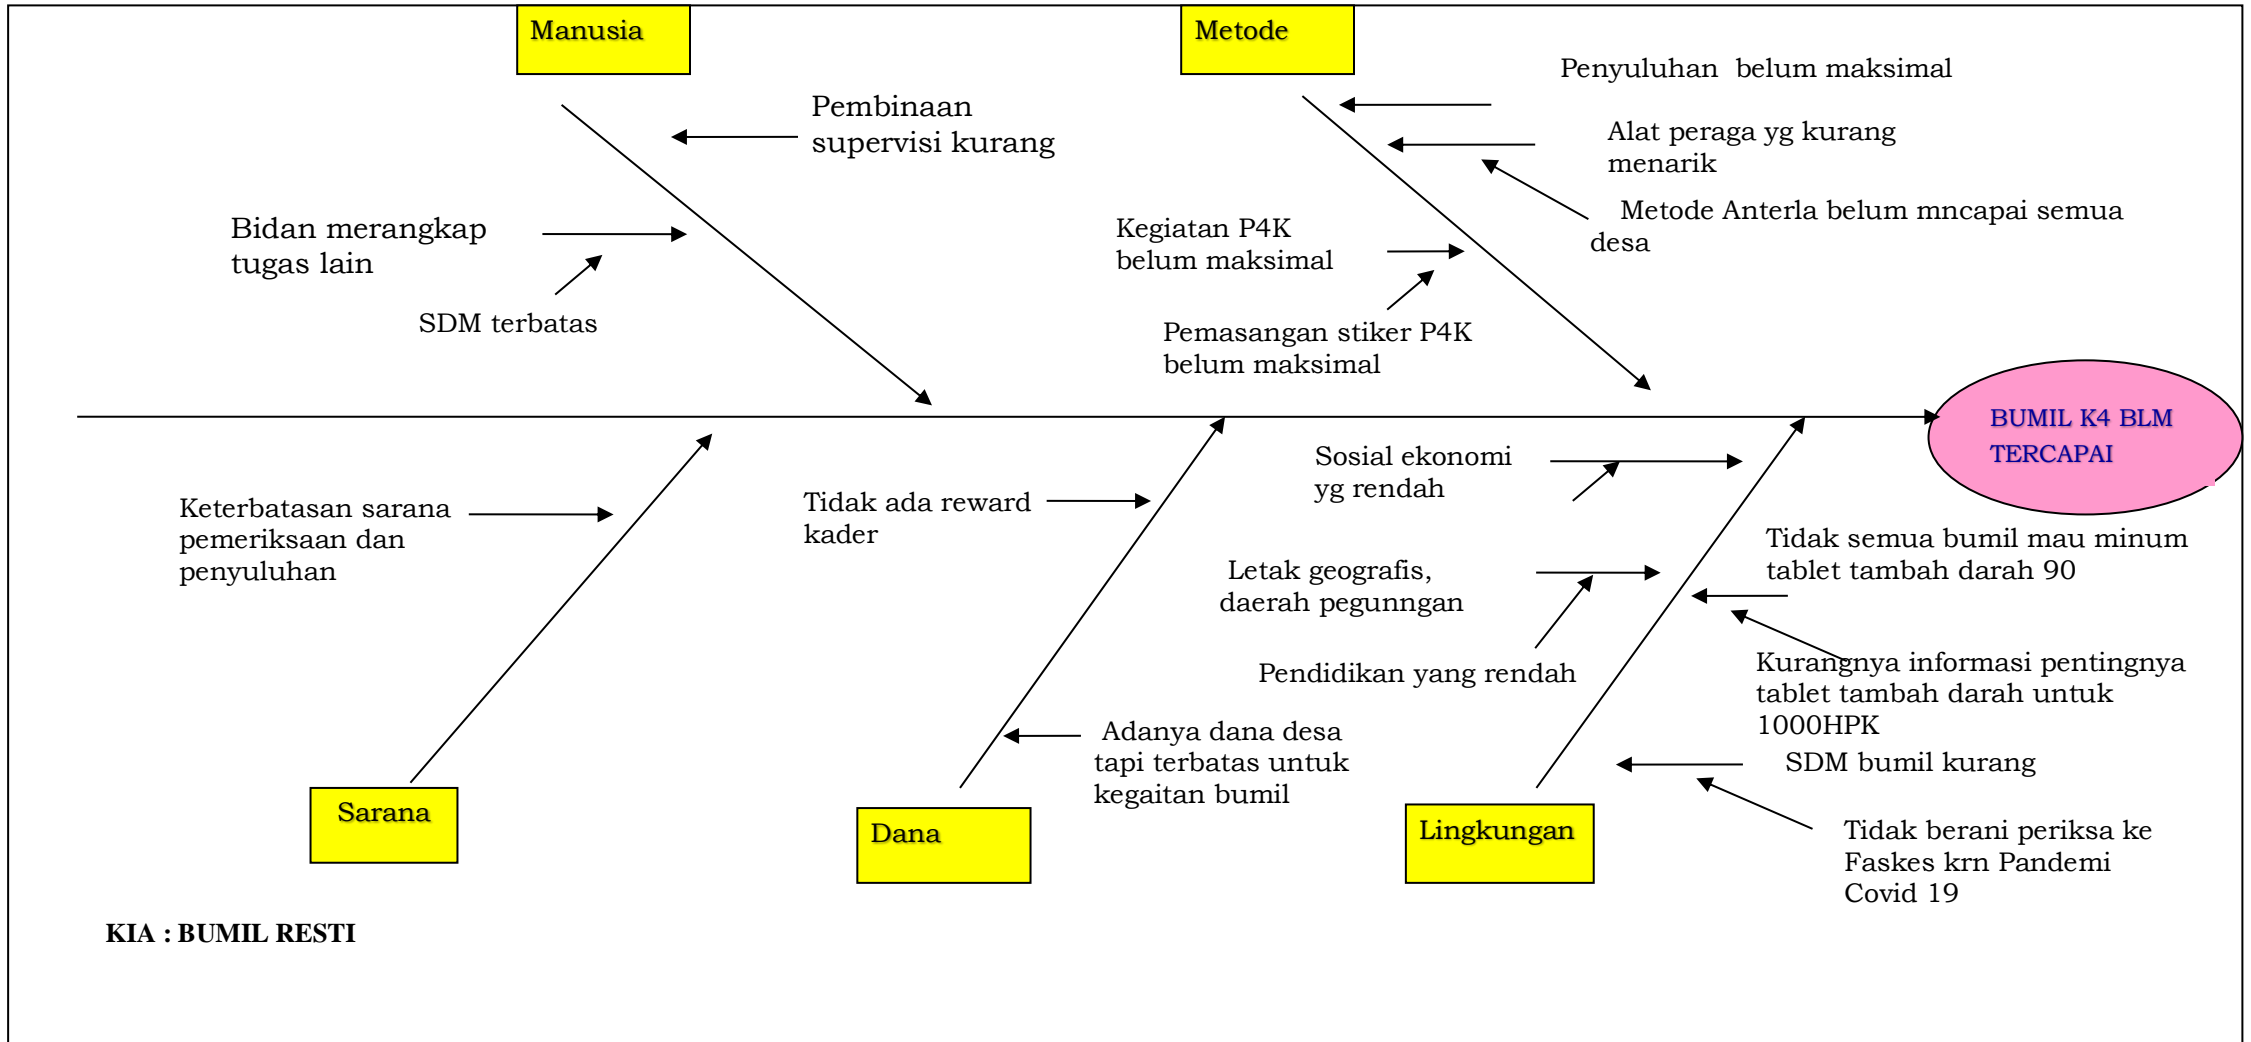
Manusia

Metode

Penyuluhan belum maksimal

Pembinaan supervisi kurang

Alat peraga yg kurang menarik

Metode Anterla belum mncapai semua desa

Bidan merangkap tugas lain

SDM terbatas

Kegiatan P4K belum maksimal

Pemasangan stiker P4K belum maksimal

BUMIL K4 BLM TERCAPAI

Sosial ekonomi yg rendah

Keterbatasan sarana pemeriksaan dan penyuluhan

Tidak ada reward kader

Tidak semua bumil mau minum tablet tambah darah 90

Letak geografis, daerah pegunngan

Pendidikan yang rendah

Kurangnya informasi pentingnya tablet tambah darah untuk 1000HPK

Adanya dana desa tapi terbatas untuk kegaitan bumil

SDM bumil kurang

Sarana

Dana

Lingkungan

Tidak berani periksa ke Faskes krn Pandemi Covid 19

KIA : BUMIL RESTI